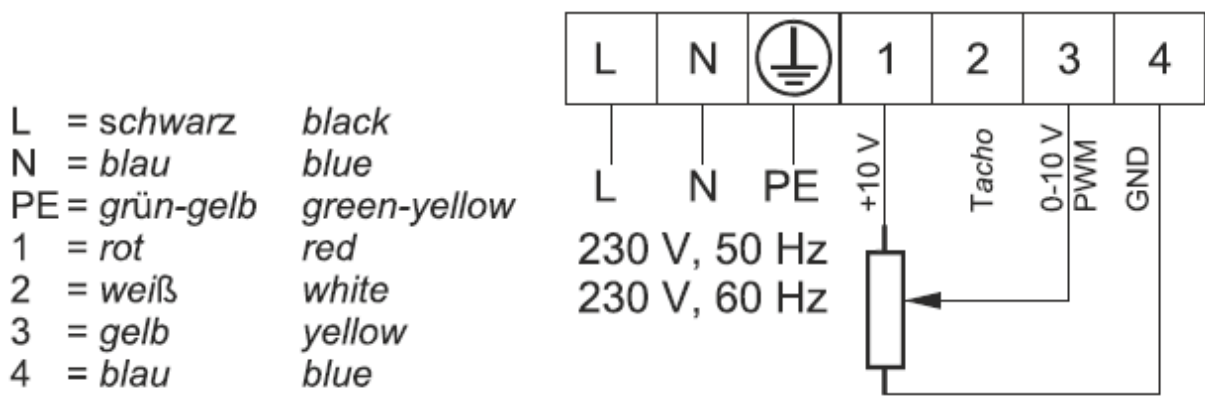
L = schwarz black
N = blau blue
PE = grün-gelb green-yellow
1 = rot red
2 = weiß white
3 = gelb yellow
4 = blau blue

| L | N | ⏚ | 1 | 2 | 3 | 4 |
|---|---|---|---|---|---|---|

L N PE
+10 V
Tacho
0-10 V PWM
GND

230 V, 50 Hz
230 V, 60 Hz